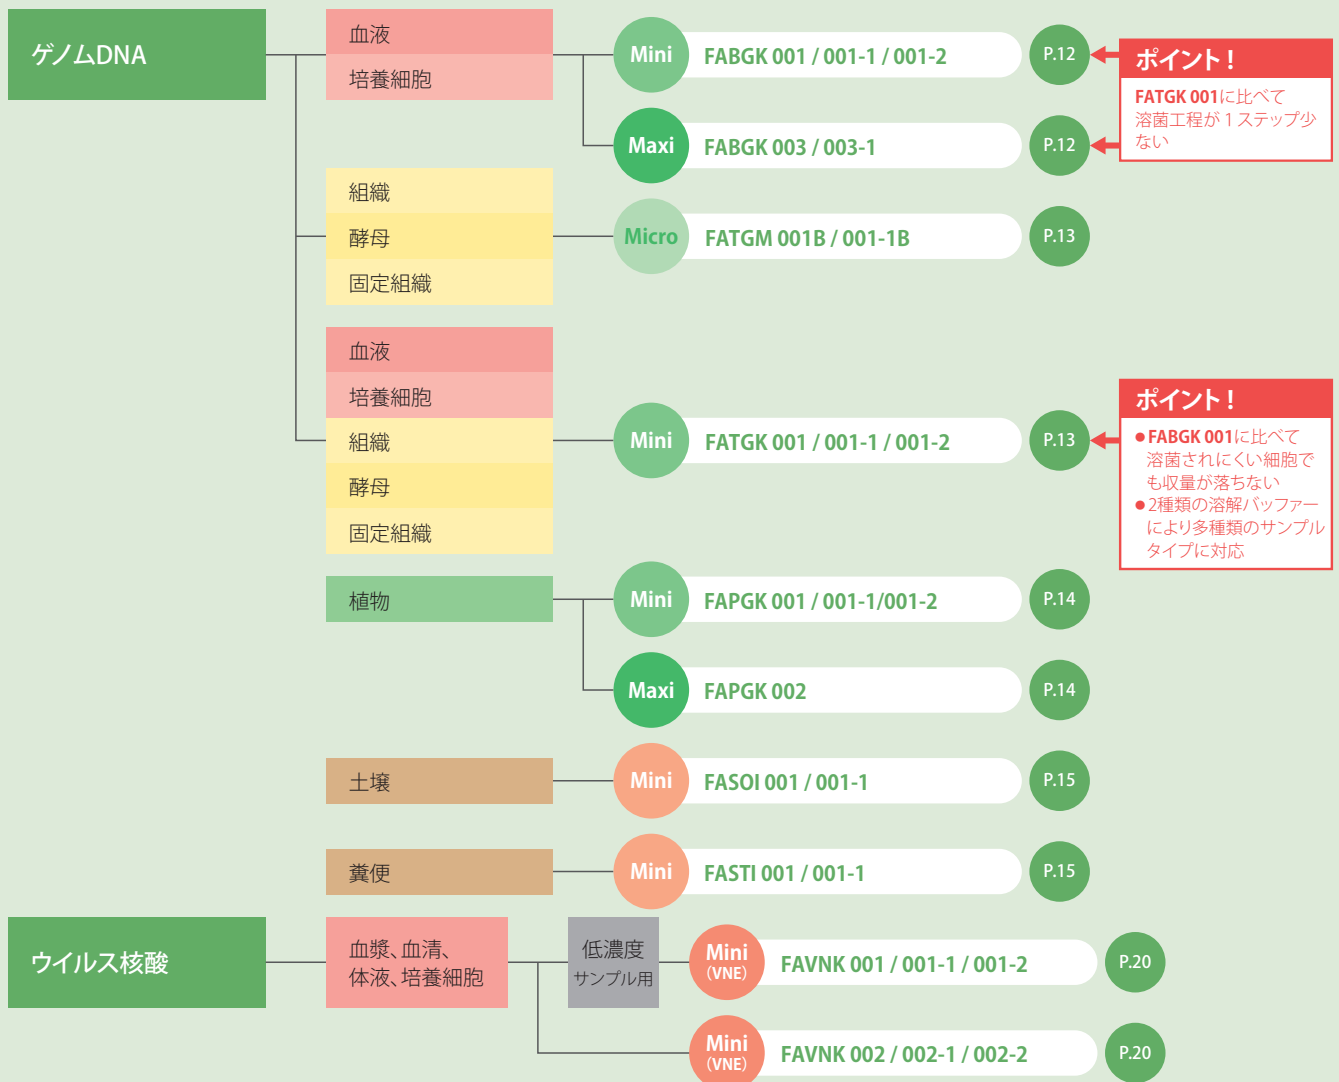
ゲノムDNA

血液
培養細胞

Mini FABGK 001 / 001-1 / 001-2 P.12

ポイント！
FATGK 001に比べて溶菌工程が１ステップ少ない

Maxi FABGK 003 / 003-1 P.12

組織
酵母
固定組織

Micro FATGM 001B / 001-1B P.13

血液
培養細胞
組織
酵母
固定組織

Mini FATGK 001 / 001-1 / 001-2 P.13

ポイント！
●FABGK 001に比べて溶菌されにくい細胞でも収量が落ちない
●2種類の溶解バッファーにより多種類のサンプルタイプに対応

植物

Mini FAPGK 001 / 001-1/001-2 P.14

Maxi FAPGK 002 P.14

土壌

Mini FASOI 001 / 001-1 P.15

糞便

Mini FASTI 001 / 001-1 P.15

ウイルス核酸

血漿、血清、体液、培養細胞

低濃度 サンプル用

Mini (VNE) FAVNK 001 / 001-1 / 001-2 P.20

Mini (VNE) FAVNK 002 / 002-1 / 002-2 P.20